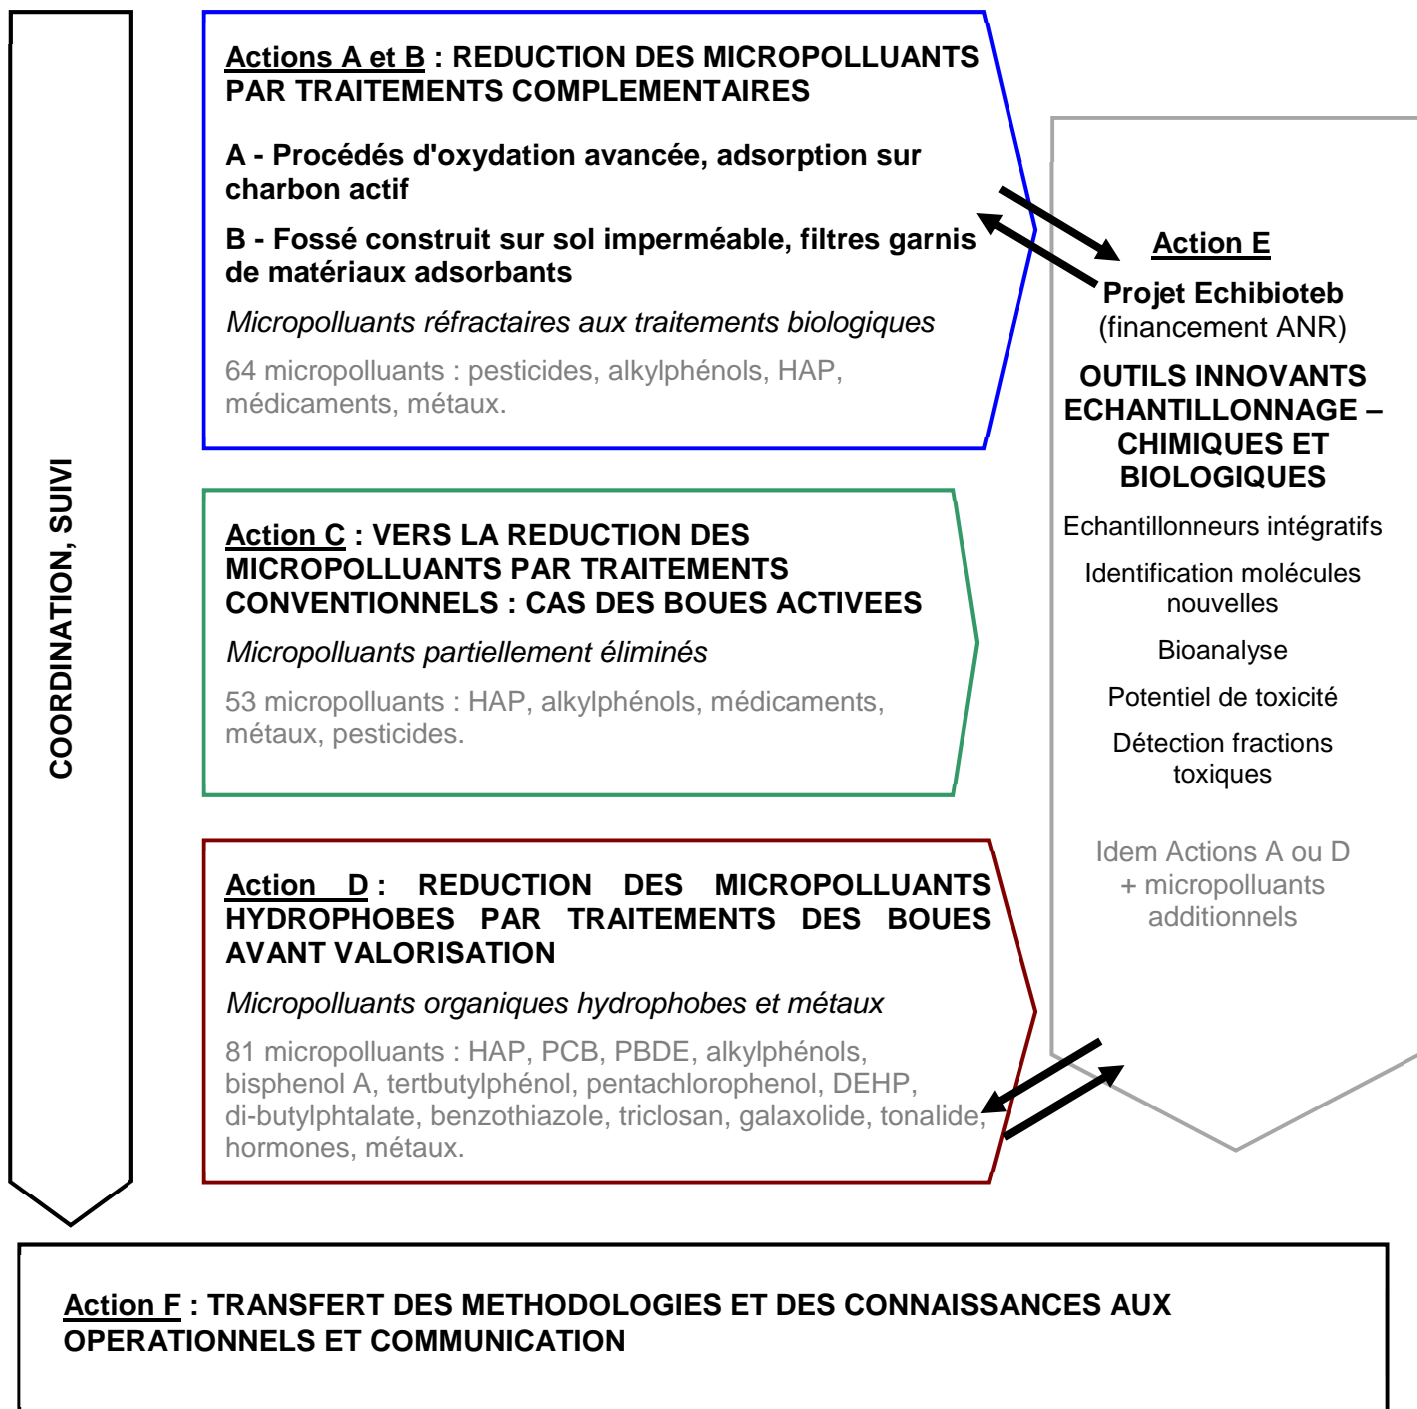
COORDINATION, SUIVI

Actions A et B : REDUCTION DES MICROPOLLUANTS PAR TRAITEMENTS COMPLEMENTAIRES

A - Procédés d'oxydation avancée, adsorption sur charbon actif

B - Fossé construit sur sol imperméable, filtres garnis de matériaux adsorbants

Micropolluants réfractaires aux traitements biologiques

64 micropolluants : pesticides, alkylphénols, HAP, médicaments, métaux.

Action C : VERS LA REDUCTION DES MICROPOLLUANTS PAR TRAITEMENTS CONVENTIONNELS : CAS DES BOUES ACTIVEES

Micropolluants partiellement éliminés

53 micropolluants : HAP, alkylphénols, médicaments, métaux, pesticides.

Action D : REDUCTION DES MICROPOLLUANTS HYDROPHOBES PAR TRAITEMENTS DES BOUES AVANT VALORISATION

Micropolluants organiques hydrophobes et métaux

81 micropolluants : HAP, PCB, PBDE, alkylphénols, bisphenol A, tertbutylphénol, pentachlorophenol, DEHP, di-butylphtalate, benzothiazole, triclosan, galaxolide, tonalide, hormones, métaux.

Action E

Projet Echibioteb (financement ANR)

OUTILS INNOVANTS ECHANTILLONNAGE – CHIMIQUES ET BIOLOGIQUES

Echantillonneurs intégratifs

Identification molécules nouvelles

Bioanalyse

Potentiel de toxicité

Détection fractions toxiques

Idem Actions A ou D + micropolluants additionnels

Action F : TRANSFERT DES METHODOLOGIES ET DES CONNAISSANCES AUX OPERATIONNELS ET COMMUNICATION